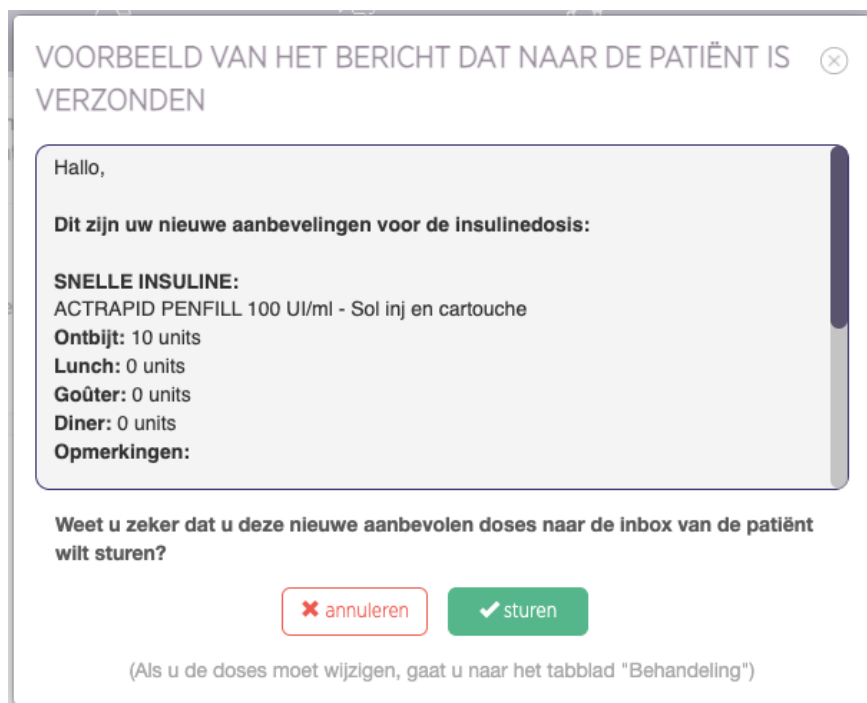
VOORBEELD VAN HET BERICHT DAT NAAR DE PATIËNT IS VERZONDEN

Hallo,

Dit zijn uw nieuwe aanbevelingen voor de insulinedosis:

SNELLE INSULINE:
ACTRAPID PENFILL 100 UI/ml - Sol inj en cartouche
Ontbijt: 10 units
Lunch: 0 units
Goûter: 0 units
Diner: 0 units
Opmerkingen:

Weet u zeker dat u deze nieuwe aanbevolen doses naar de inbox van de patiënt wilt sturen?

✖ annuleren

✔ sturen

(Als u de doses moet wijzigen, gaat u naar het tabblad "Behandeling")